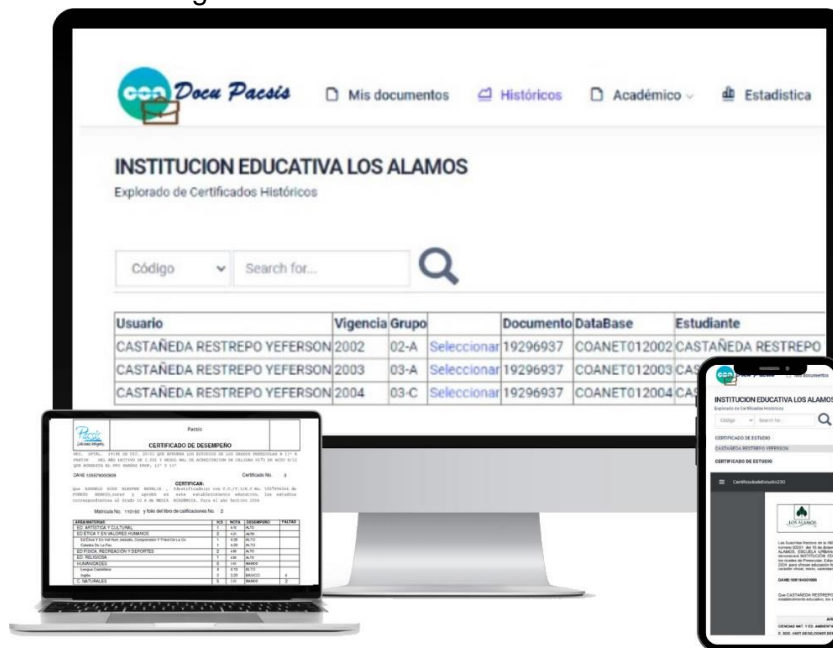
Docu Pacsis

Mis documentos
Históricos
Académico
Estadistica

INSTITUCION EDUCATIVA LOS ALAMOS
Explorado de Certificados Históricos

Código
Search for...

| Usuario | Vigencia | Grupo | | Documento | DataBase | Estudiante |
|---|---|---|---|---|---|---|
| CASTAÑEDA RESTREPO YEFERSON | 2002 | 02-A | Seleccionar | 19296937 | COANET012002 | CASTAÑEDA RESTREPO |
| CASTAÑEDA RESTREPO YEFERSON | 2003 | 03-A | Seleccionar | 19296937 | COANET012003 | CAS |
| CASTAÑEDA RESTREPO YEFERSON | 2004 | 03-C | Seleccionar | 19296937 | COANET012004 | CAS |

Pacsis
Pacsis
CERTIFICADO DE DESEMPEÑO
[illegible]
Certificado No.
CERTIFICAN:
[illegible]
Matricula No. y folio del libro de calificaciones No.

| AREA/MATERIA | | NOTA | DESEMPEÑO | FALTAS |
|---|---|---|---|---|
| ED. ARTISTICA Y CULTURAL | | | ALTO | |
| ED ETICA Y EN VALORES HUMANOS | | | ALTO | |
| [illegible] | | | ALTO | |
| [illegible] | | | ALTO | |
| ED FISICA, RECREACION Y DEPORTES | | | ALTO | |
| ED. RELIGIOSA | | | ALTO | |
| HUMANIDADES | | | BASICO | |
| Lengua Castellana | | | ALTO | |
| Inglés | | | BASICO | |
| C. NATURALES | | | BASICO | |

INSTITUCION EDUCATIVA LOS ALAMOS
Explorado de Certificados Históricos
Código
Search for...
CERTIFICADO DE ESTUDIO
CASTAÑEDA RESTREPO YEFERSON
CERTIFICADO DE ESTUDIO
CertificadoEstudio
LOS ALAMOS
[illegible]